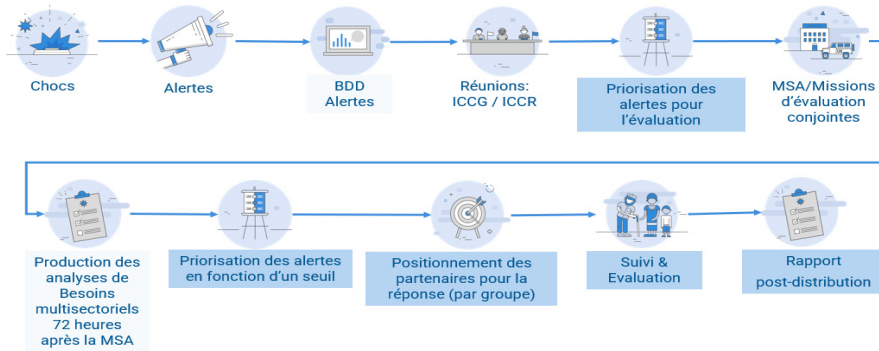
Chocs

Alertes

BDD Alertes

Réunions: ICCG / ICCR

Priorisation des alertes pour l'évaluation

MSA/Missions d'évaluation conjointes

Production des analyses de Besoins multisectoriels 72 heures après la MSA

Priorisation des alertes en fonction d'un seuil

Positionnement des partenaires pour la réponse (par groupe)

Suivi & Evaluation

Rapport post-distribution